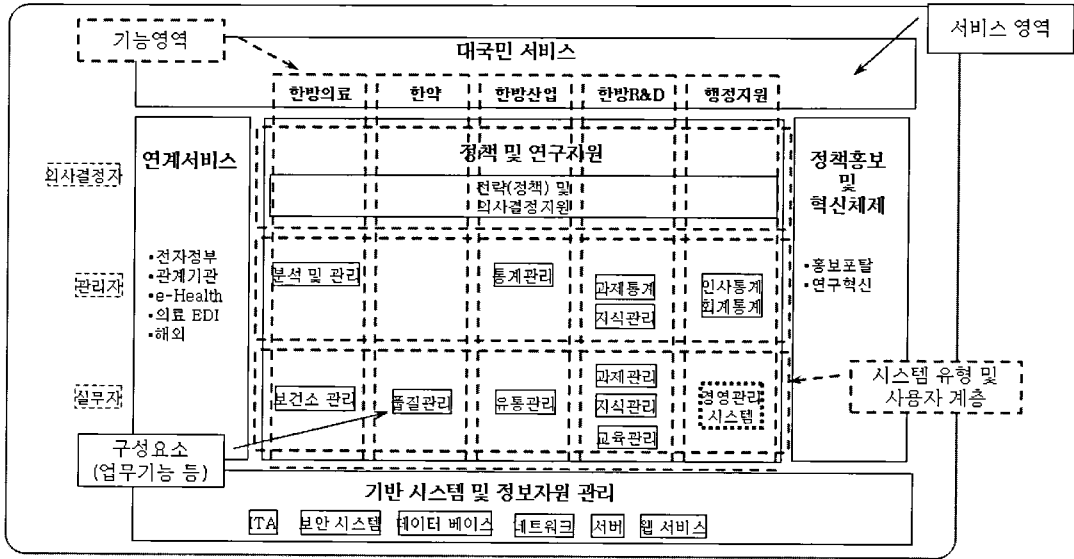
기능영역

서비스 영역

대국민 서비스

한방의료 | 한약 | 한방산업 | 한방R&D | 행정지원

의사결정자

관리자

실무자

연계서비스

•전자정부
•관계기관
•e-Health
•의료 EDI
•해외

정책 및 연구지원

전략(정책) 및 의사결정지원

분석 및 관리

통계관리

과제통계

지식관리

인사통계
회계통계

보건소 관리

품질관리

유통관리

과제관리

지식관리

교육관리

경영관리
시스템

정책홍보
및
혁신체제

•홍보포탈
•연구혁신

시스템 유형 및
사용자 계층

구성요소
(업무기능 등)

기반 시스템 및 정보자원 관리

ITA | 보안 시스템 | 데이터 베이스 | 네트워크 | 서버 | 웹 서비스